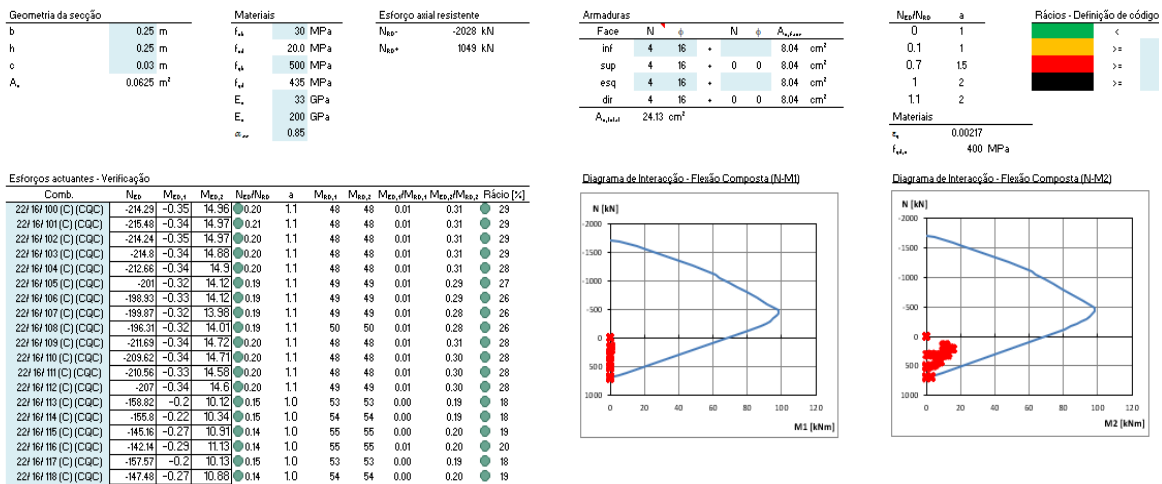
Geometria da secção

| | | |
|---|---|---|
| b | 0.25 | m |
| h | 0.25 | m |
| c | 0.03 | m |
| $A_c$ | 0.0625 | $m^2$ |

Materiais

| | | |
|---|---|---|
| $f_{ck}$ | 30 | MPa |
| $f_{cd}$ | 20.0 | MPa |
| $f_{yk}$ | 500 | MPa |
| $f_{yd}$ | 435 | MPa |
| $E_c$ | 33 | GPa |
| $E_s$ | 200 | GPa |
| $\alpha_{cc}$ | 0.85 | |

Esforço axial resistente

| | | |
|---|---|---|
| $N_{RD-}$ | -2028 | kN |
| $N_{RD+}$ | 1049 | kN |

Armaduras

| Face | N | ϕ | | N | ϕ | $A_{s,face}$ | |
|---|---|---|---|---|---|---|---|
| inf | 4 | 16 | + | | | 8.04 | $cm^2$ |
| sup | 4 | 16 | + | 0 | 0 | 8.04 | $cm^2$ |
| esq | 4 | 16 | + | | | 8.04 | $cm^2$ |
| dir | 4 | 16 | + | 0 | 0 | 8.04 | $cm^2$ |

$A_{s,total}$ 24.13 $cm^2$

| $N_{ED}/N_{RD}$ | a |
|---|---|
| 0 | 1 |
| 0.1 | 1 |
| 0.7 | 1.5 |
| 1 | 2 |
| 1.1 | 2 |

Materiais
$\varepsilon_s$ 0.00217
$f_{yd,s}$ 400 MPa

Rácios - Definição de código
<
>=
>=
>=

Esforços actuantes - Verificação

| Comb. | $N_{ED}$ | $M_{ED,1}$ | $M_{ED,2}$ | $N_{ED}/N_{RD}$ | a | $M_{RD,1}$ | $M_{RD,2}$ | $M_{ED,1}/M_{RD,1}$ | $M_{ED,2}/M_{RD,2}$ | Rácio [%] |
|---|---|---|---|---|---|---|---|---|---|---|
| 22/ 16/ 100 (C) (CQC) | -214.29 | -0.35 | 14.96 | 0.20 | 1.1 | 48 | 48 | 0.01 | 0.31 | 29 |
| 22/ 16/ 101 (C) (CQC) | -215.48 | -0.34 | 14.97 | 0.21 | 1.1 | 48 | 48 | 0.01 | 0.31 | 29 |
| 22/ 16/ 102 (C) (CQC) | -214.24 | -0.35 | 14.97 | 0.20 | 1.1 | 48 | 48 | 0.01 | 0.31 | 29 |
| 22/ 16/ 103 (C) (CQC) | -214.8 | -0.34 | 14.88 | 0.20 | 1.1 | 48 | 48 | 0.01 | 0.31 | 29 |
| 22/ 16/ 104 (C) (CQC) | -212.66 | -0.34 | 14.9 | 0.20 | 1.1 | 48 | 48 | 0.01 | 0.31 | 28 |
| 22/ 16/ 105 (C) (CQC) | -201 | -0.32 | 14.12 | 0.19 | 1.1 | 49 | 49 | 0.01 | 0.29 | 27 |
| 22/ 16/ 106 (C) (CQC) | -198.93 | -0.33 | 14.12 | 0.19 | 1.1 | 49 | 49 | 0.01 | 0.29 | 26 |
| 22/ 16/ 107 (C) (CQC) | -199.87 | -0.32 | 13.98 | 0.19 | 1.1 | 49 | 49 | 0.01 | 0.28 | 26 |
| 22/ 16/ 108 (C) (CQC) | -196.31 | -0.32 | 14.01 | 0.19 | 1.1 | 50 | 50 | 0.01 | 0.28 | 26 |
| 22/ 16/ 109 (C) (CQC) | -211.69 | -0.34 | 14.72 | 0.20 | 1.1 | 48 | 48 | 0.01 | 0.31 | 28 |
| 22/ 16/ 110 (C) (CQC) | -209.62 | -0.34 | 14.71 | 0.20 | 1.1 | 48 | 48 | 0.01 | 0.30 | 28 |
| 22/ 16/ 111 (C) (CQC) | -210.56 | -0.33 | 14.58 | 0.20 | 1.1 | 48 | 48 | 0.01 | 0.30 | 28 |
| 22/ 16/ 112 (C) (CQC) | -207 | -0.34 | 14.6 | 0.20 | 1.1 | 49 | 49 | 0.01 | 0.30 | 28 |
| 22/ 16/ 113 (C) (CQC) | -158.82 | -0.2 | 10.12 | 0.15 | 1.0 | 53 | 53 | 0.00 | 0.19 | 18 |
| 22/ 16/ 114 (C) (CQC) | -155.8 | -0.22 | 10.34 | 0.15 | 1.0 | 54 | 54 | 0.00 | 0.19 | 18 |
| 22/ 16/ 115 (C) (CQC) | -145.16 | -0.27 | 10.91 | 0.14 | 1.0 | 55 | 55 | 0.00 | 0.20 | 19 |
| 22/ 16/ 116 (C) (CQC) | -142.14 | -0.29 | 11.13 | 0.14 | 1.0 | 55 | 55 | 0.01 | 0.20 | 20 |
| 22/ 16/ 117 (C) (CQC) | -157.57 | -0.2 | 10.13 | 0.15 | 1.0 | 53 | 53 | 0.00 | 0.19 | 18 |
| 22/ 16/ 118 (C) (CQC) | -147.48 | -0.27 | 10.88 | 0.14 | 1.0 | 54 | 54 | 0.00 | 0.20 | 19 |

Diagrama de Interacção - Flexão Composta (N-M1)
N [kN]
-2000 -1500 -1000 -500 0 500 1000
0 20 40 60 80 100 120
M1 [kNm]

Diagrama de Interacção - Flexão Composta (N-M2)
N [kN]
-2000 -1500 -1000 -500 0 500 1000
0 20 40 60 80 100 120
M2 [kNm]